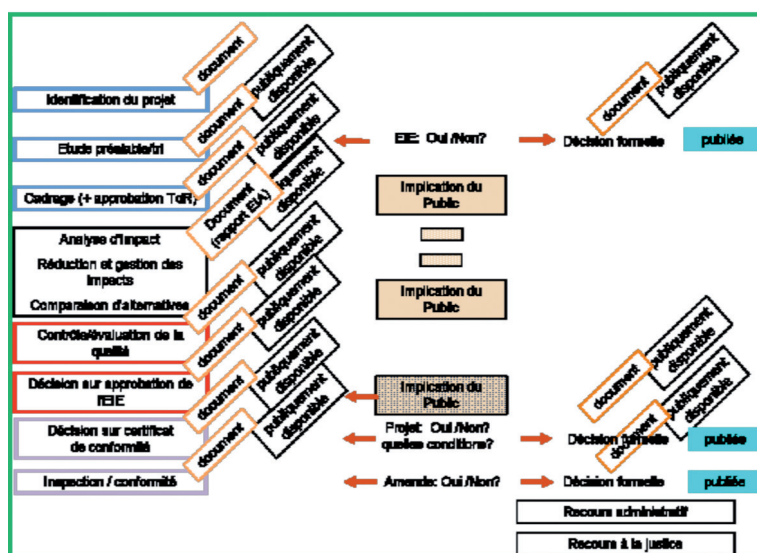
document
publiquement disponible
Identification du projet
document
publiquement disponible
document
publiquement disponible
Etude préalable/tri
EIE: Oui /Non?
Décision formelle
publiée
document
publiquement disponible
Cadrage (+ approbation ToR)
Document (rapport EIA)
publiquement disponible
Implication du Public
Analyse d'impact
Réduction et gestion des impacts
Comparaison d'alternatives
document
publiquement disponible
Implication du Public
Contrôle/évaluation de la qualité
document
publiquement disponible
Décision sur approbation de l'EIE
document
publiquement disponible
Implication du Public
document
publiquement disponible
Décision sur certificat de conformité
document
publiquement disponible
Projet: Oui /Non? quelles conditions?
Décision formelle
document
publiquement disponible
publiée
Inspection / conformité
Amende: Oui /Non?
Décision formelle
publiée
Recours administratif
Recours à la justice